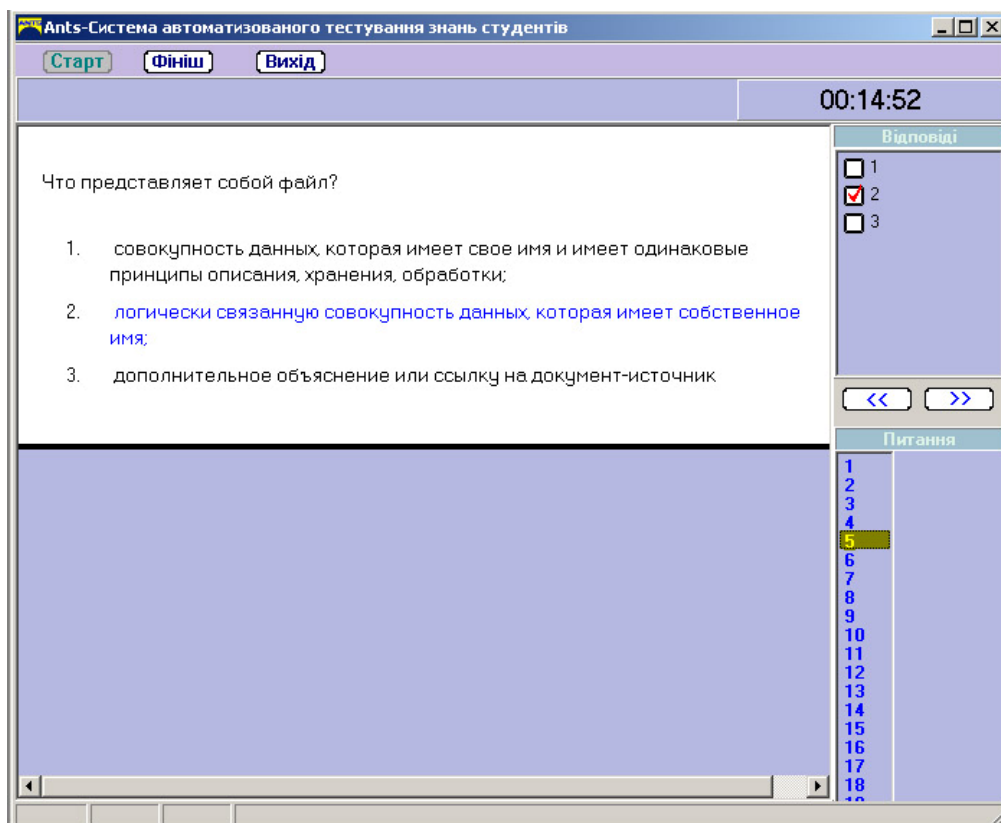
Ants-Система автоматизованого тестування знань студентів

Старт Фініш Вихід

00:14:52

Что представляет собой файл?

1. совокупность данных, которая имеет свое имя и имеет одинаковые принципы описания, хранения, обработки;

2. логически связанную совокупность данных, которая имеет собственное имя;

3. дополнительное объяснение или ссылку на документ-источник

Відповіді

1
2
3

<< >>

Питання

1
2
3
4
5
6
7
8
9
10
11
12
13
14
15
16
17
18